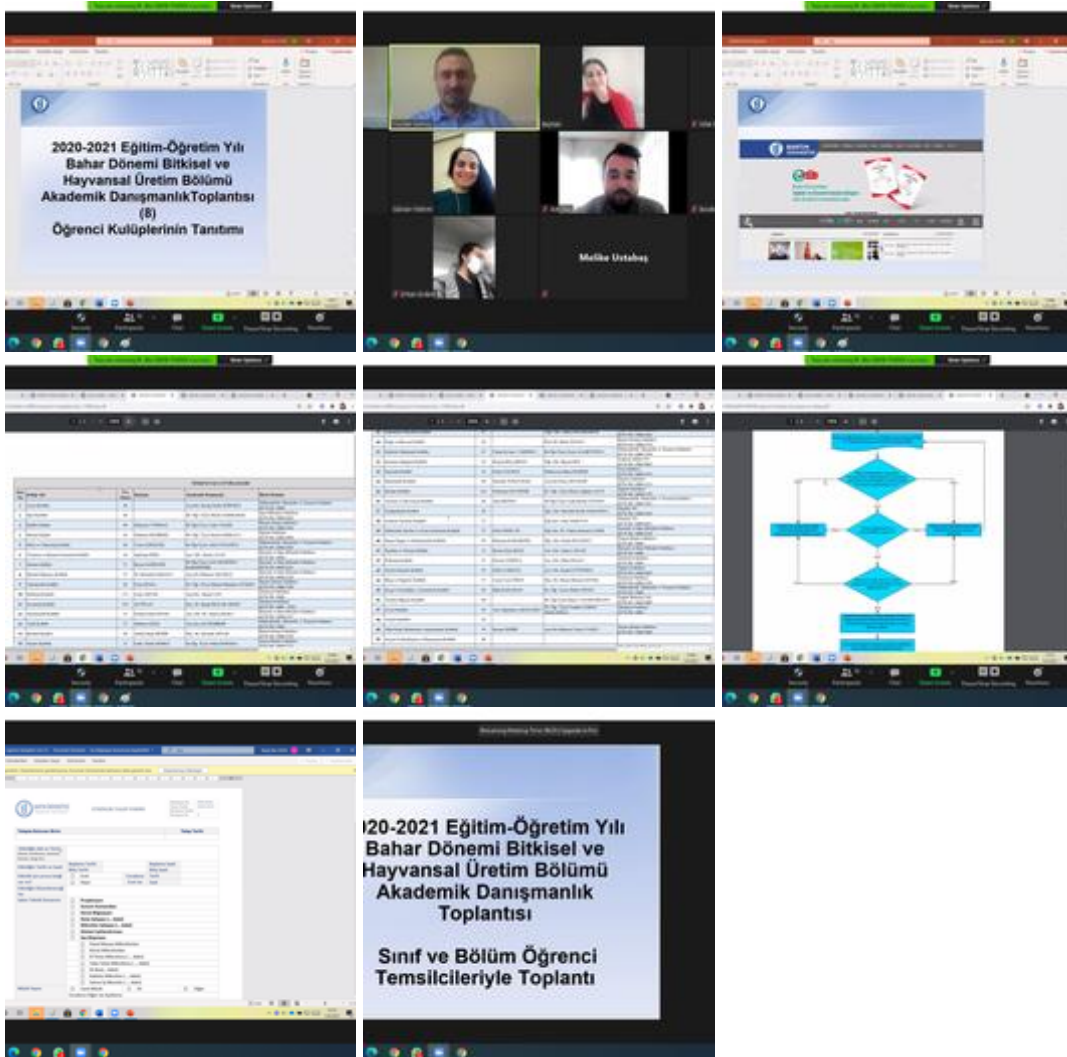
2020-2021 Eğitim-Öğretim Yılı Bahar Dönemi Bitkisel ve Hayvansal Üretim Bölümü Akademik DanışmanlıkToplantısı (8) Öğrenci Kulüplerinin Tanıtımı

Melike Ustabaş

020-2021 Eğitim-Öğretim Yılı Bahar Dönemi Bitkisel ve Hayvansal Üretim Bölümü Akademik Danışmanlık Toplantısı

Sınıf ve Bölüm Öğrenci Temsilcileriyle Toplantı